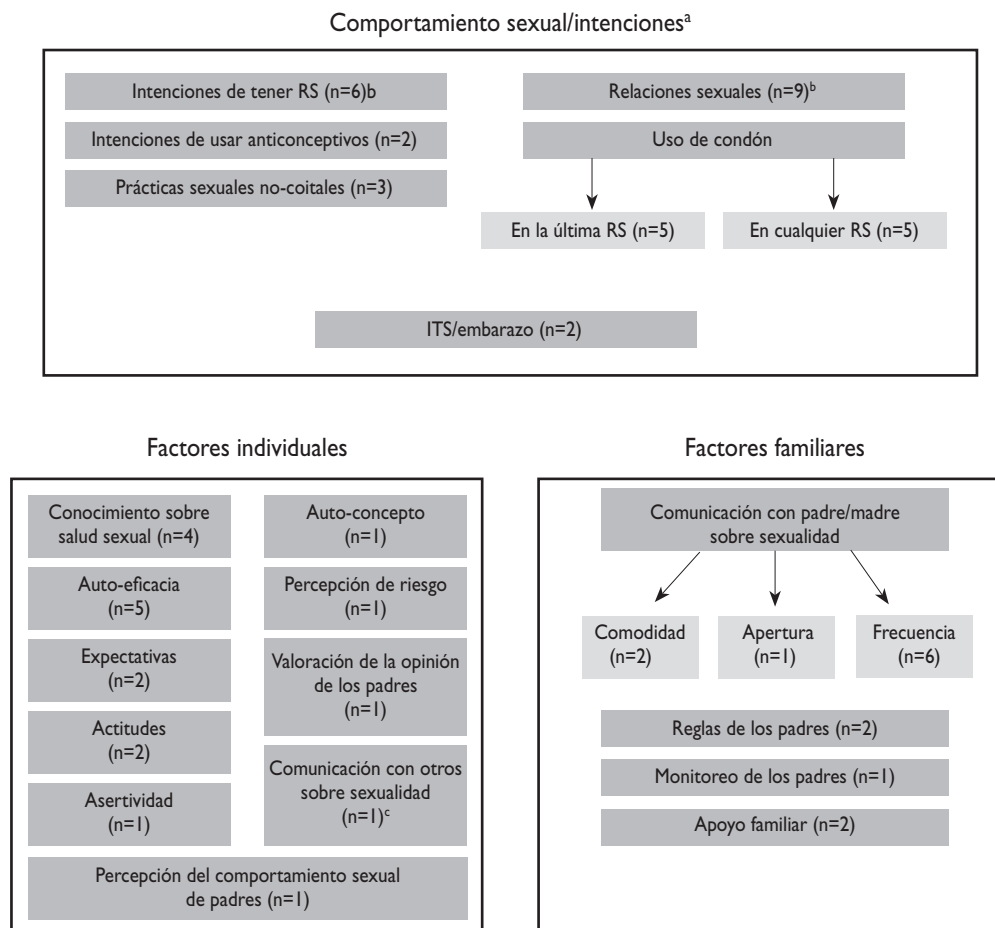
Comportamiento sexual/intenciones$^{a}$

Intenciones de tener RS (n=6)b

Intenciones de usar anticonceptivos (n=2)

Prácticas sexuales no-coitales (n=3)

Relaciones sexuales (n=9)$^{b}$

Uso de condón

En la última RS (n=5)

En cualquier RS (n=5)

ITS/embarazo (n=2)

Factores individuales

Conocimiento sobre salud sexual (n=4)

Auto-concepto (n=1)

Auto-eficacia (n=5)

Percepción de riesgo (n=1)

Expectativas (n=2)

Valoración de la opinión de los padres (n=1)

Actitudes (n=2)

Comunicación con otros sobre sexualidad (n=1)$^{c}$

Asertividad (n=1)

Percepción del comportamiento sexual de padres (n=1)

Factores familiares

Comunicación con padre/madre sobre sexualidad

Comodidad (n=2)

Apertura (n=1)

Frecuencia (n=6)

Reglas de los padres (n=2)

Monitoreo de los padres (n=1)

Apoyo familiar (n=2)